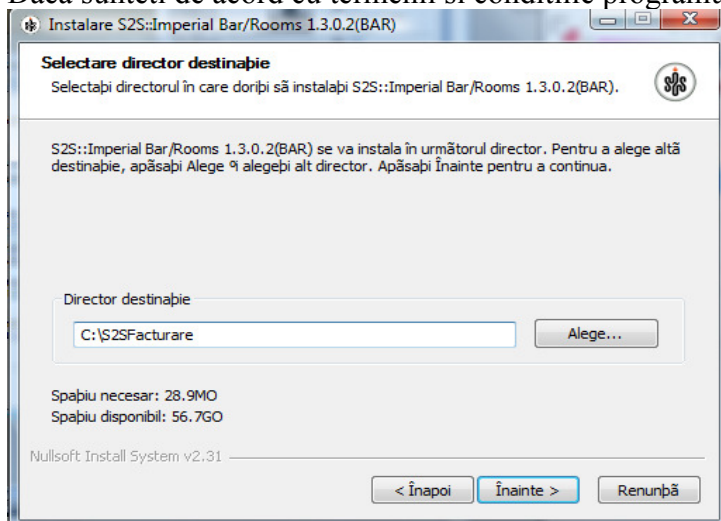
Dacă sunteţi de acord cu termenii şi condiţiile programului

Instalare S2S::Imperial Bar/Rooms 1.3.0.2(BAR)

Selectare director destinaþie
Selectaþi directorul în care doriþi sã instalaþi S2S::Imperial Bar/Rooms 1.3.0.2(BAR).

S2S::Imperial Bar/Rooms 1.3.0.2(BAR) se va instala în următorul director. Pentru a alege altă destinaþie, apãsaþi Alege ºi alegeþi alt director. Apãsaþi Înainte pentru a continua.

Director destinaþie

C:\S2SFacturare

Alege...

Spaþiu necesar: 28.9MO
Spaþiu disponibil: 56.7GO

Nullsoft Install System v2.31

< Înapoi

Înainte >

Renunþã